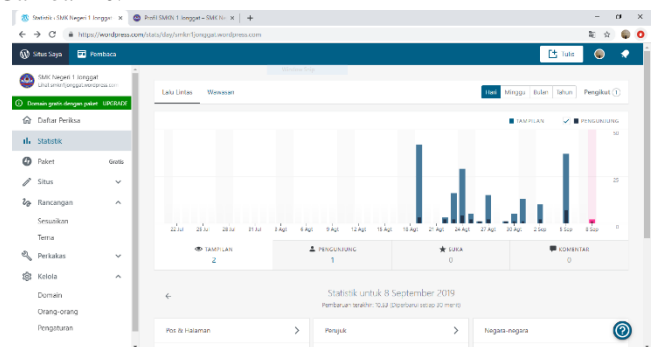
Statistik ‹ SMK Negeri 1 Jonggat ×
Profil SMKN 1 Jonggat – SMK Ne ×
+
https://wordpress.com/stats/day/smkn1jonggat.wordpress.com

Situs Saya
Pembaca
Tulis

SMK Negeri 1 Jonggat
smkn1jonggat.wordpress.com

Domain gratis dengan paket UPGRADE

Daftar Periksa
Statistik
Paket Gratis
Situs
Rancangan
Sesuaikan
Tema
Perkakas
Kelola
Domain
Orang-orang
Pengaturan

Lalu Lintas
Wawasan
Hari
Minggu
Bulan
Tahun
Pengikut

TAMPILAN
PENGUNJUNG

22 Jul
25 Jul
28 Jul
31 Jul
3 Agt
6 Agt
9 Agt
12 Agt
15 Agt
18 Agt
21 Agt
24 Agt
27 Agt
30 Agt
2 Sep
5 Sep
8 Sep

50
25
0

TAMPILAN
2
PENGUNJUNG
1
SUKA
0
KOMENTAR
0

Statistik untuk 8 September 2019
Pembaruan terakhir: 10.22 (Diperbarui setiap 30 menit)

Pos & Halaman
Perujuk
Negara-negara